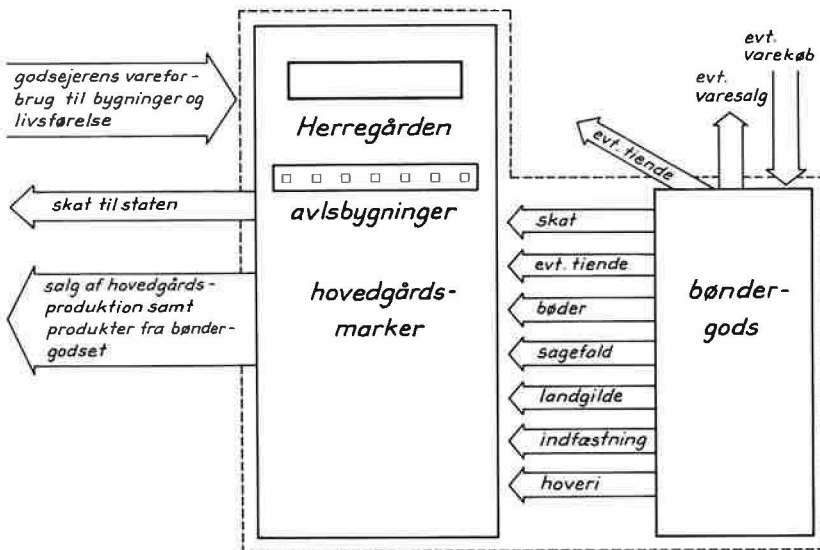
godsejerens vareforbrug til bygninger og livsførelse

Herregården

avlsbygninger

hovedgårdsmarker

skat til staten

salg af hovedgårdsproduktion samt produkter fra bøndergodset

evt. varekøb

evt. varesalg

evt. tiende

skat

evt. tiende

bøder

sagefold

landgilde

indfæstning

hoveri

bøndergods